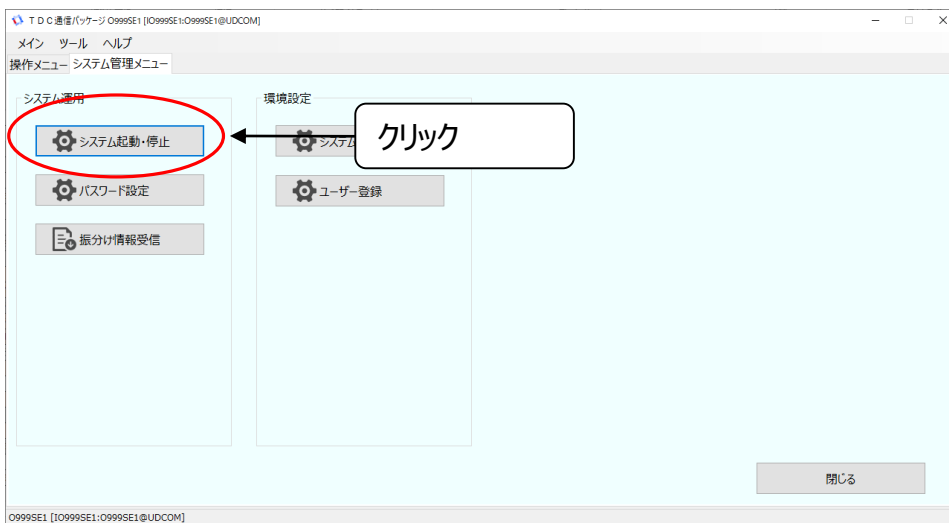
ＴＤＣ通信パッケージ O999SE1 [IO999SE1:O999SE1@UDCOM]

メイン　ツール　ヘルプ

操作メニュー　システム管理メニュー

システム運用

システム起動・停止

パスワード設定

振分け情報受信

環境設定

システム

クリック

ユーザー登録

閉じる

O999SE1 [IO999SE1:O999SE1@UDCOM]